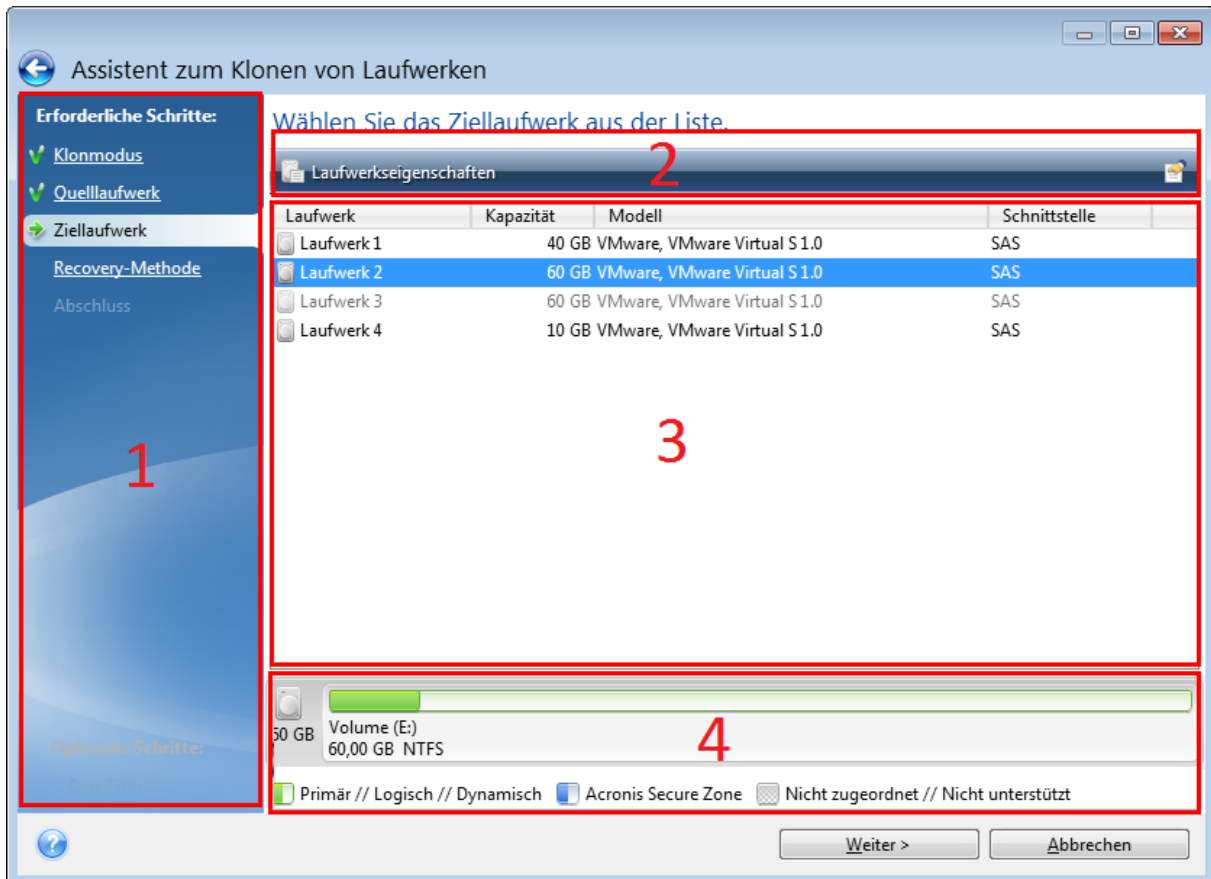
Assistent zum Klonen von Laufwerken

Erforderliche Schritte:
Klonmodus
Quelllaufwerk
Ziellaufwerk
Recovery-Methode
Abschluss

1

Optionale Schritte:
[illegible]

Wählen Sie das Ziellaufwerk aus der Liste.

2

Laufwerkseigenschaften

| Laufwerk | Kapazität | Modell | Schnittstelle |
|---|---|---|---|
| Laufwerk 1 | 40 GB | VMware, VMware Virtual S 1.0 | SAS |
| Laufwerk 2 | 60 GB | VMware, VMware Virtual S 1.0 | SAS |
| Laufwerk 3 | 60 GB | VMware, VMware Virtual S 1.0 | SAS |
| Laufwerk 4 | 10 GB | VMware, VMware Virtual S 1.0 | SAS |

3

60 GB
Volume (E:)
60,00 GB NTFS

4

Primär // Logisch // Dynamisch
Acronis Secure Zone
Nicht zugeordnet // Nicht unterstützt

Weiter >
Abbrechen